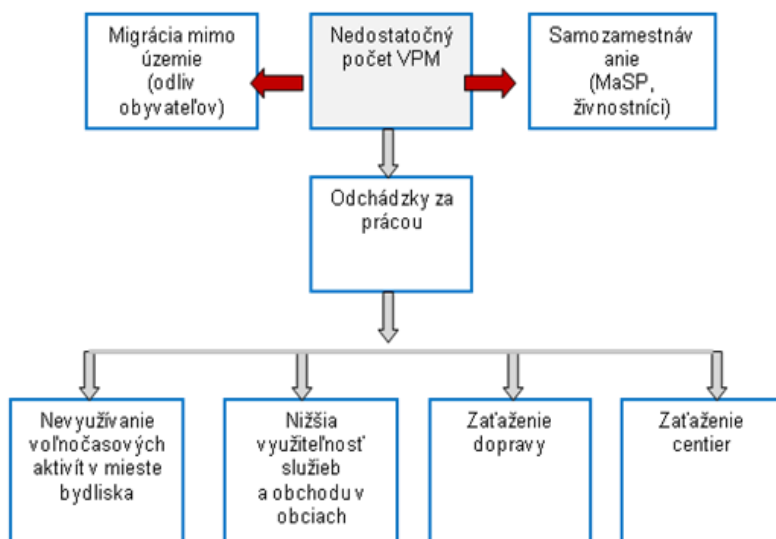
Migrácia mimo územie (odliv obyvateľov)

Nedostatočný počet VPM

Samozamestnávanie (MaSP, živnostníci)

Odchádzky za prácou

Nevyužívanie voľnočasových aktivít v mieste bydliska

Nižšia využiteľnosť služieb a obchodu v obciach

Zaťaženie dopravy

Zaťaženie centier